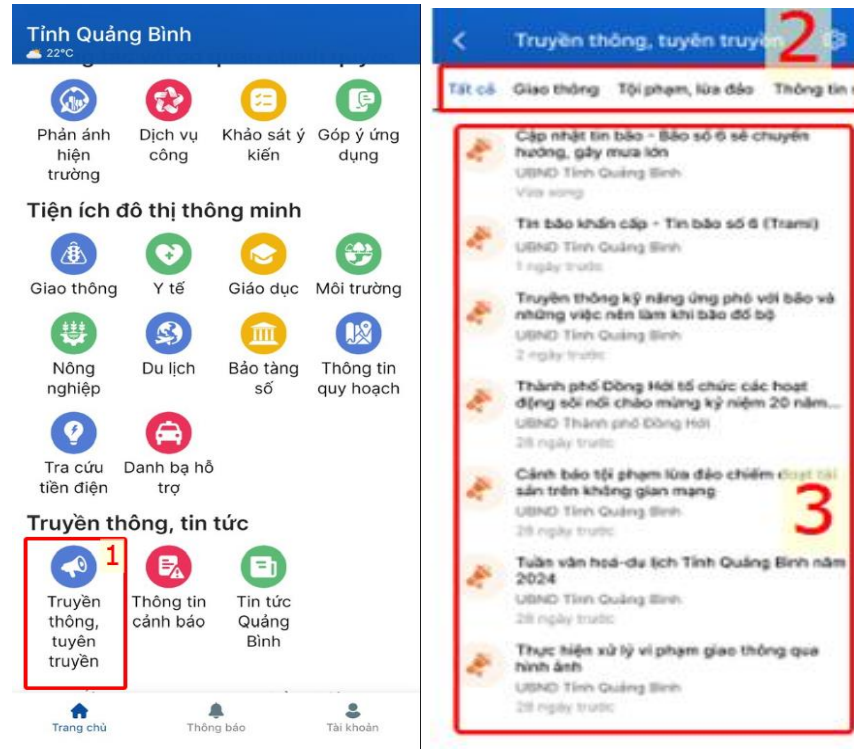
Tỉnh Quảng Bình
22°C

Phản ánh hiện trường
Dịch vụ công
Khảo sát ý kiến
Góp ý ứng dụng

Tiện ích đô thị thông minh

Giao thông
Y tế
Giáo dục
Môi trường
Nông nghiệp
Du lịch
Bảo tàng số
Thông tin quy hoạch
Tra cứu tiền điện
Danh bạ hỗ trợ

Truyền thông, tin tức

1
Truyền thông, tuyên truyền
Thông tin cảnh báo
Tin tức Quảng Bình

Trang chủ
Thông báo
Tài khoản

Truyền thông, tuyên truyền
2

Tất cả
Giao thông
Tội phạm, lừa đảo
Thông tin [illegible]

Cập nhật tin bão - Bão số 6 sẽ chuyển hướng, gây mưa lớn
UBND Tỉnh Quảng Bình
Vừa xong

Tin bão khẩn cấp - Tin bão số 6 (Trami)
UBND Tỉnh Quảng Bình
1 ngày trước

Truyền thông kỹ năng ứng phó với bão và những việc nên làm khi bão đổ bộ
UBND Tỉnh Quảng Bình
2 ngày trước

Thành phố Đồng Hới tổ chức các hoạt động sôi nổi chào mừng kỷ niệm 20 năm...
UBND Thành phố Đồng Hới
28 ngày trước

Cảnh báo tội phạm lừa đảo chiếm đoạt tài sản trên không gian mạng
UBND Tỉnh Quảng Bình
28 ngày trước

3

Tuần văn hoá-du lịch Tỉnh Quảng Bình năm 2024
UBND Tỉnh Quảng Bình
28 ngày trước

Thực hiện xử lý vi phạm giao thông qua hình ảnh
UBND Tỉnh Quảng Bình
28 ngày trước